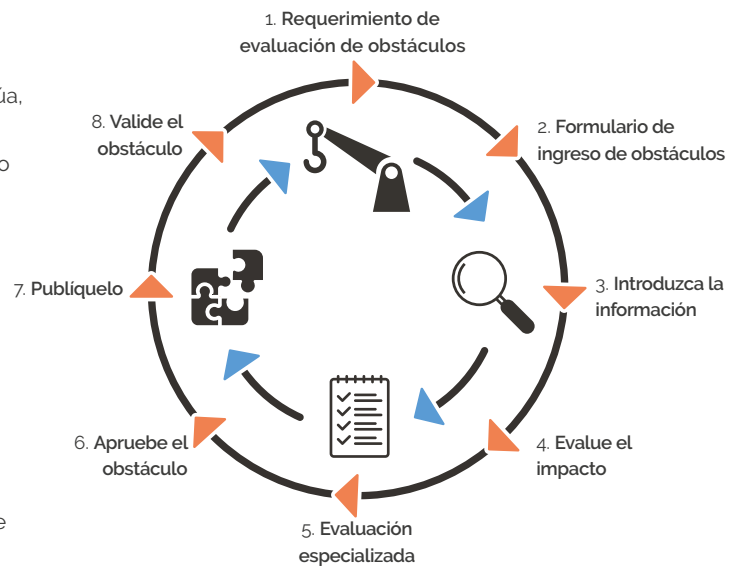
úa,

o

e

1. Requerimiento de evaluación de obstáculos

2. Formulario de ingreso de obstáculos

3. Introduzca la información

4. Evalue el impacto

5. Evaluación especializada

6. Apruebe el obstáculo

7. Publíquelo

8. Valide el obstáculo